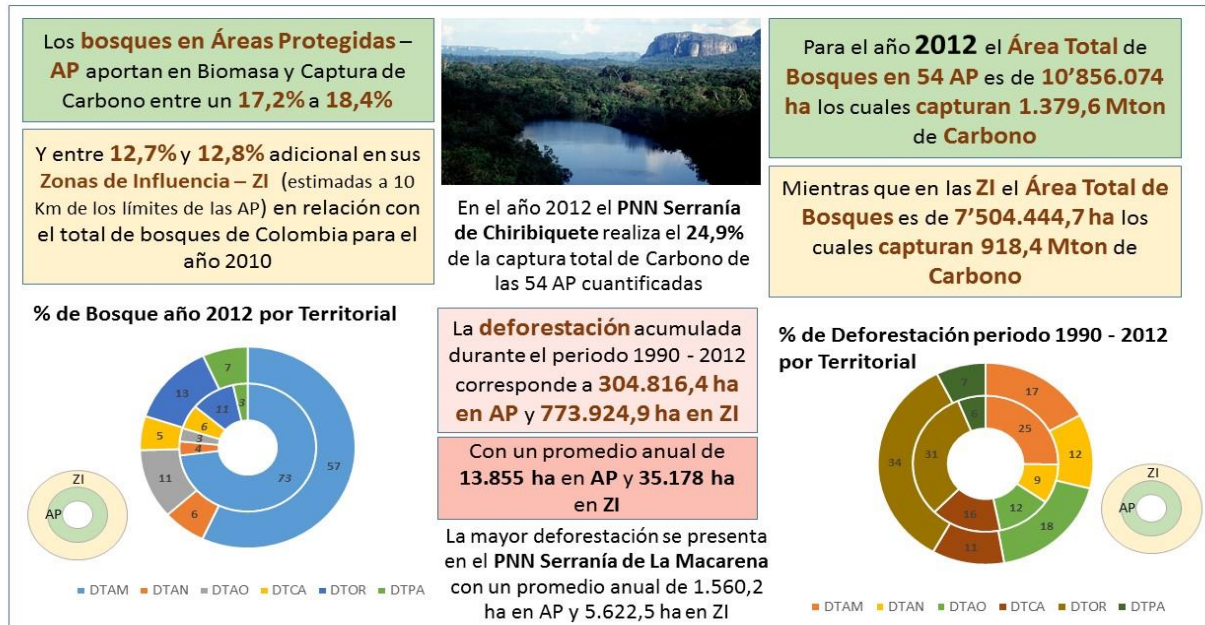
Los bosques en Áreas Protegidas – AP aportan en Biomasa y Captura de Carbono entre un 17,2% a 18,4%

Y entre 12,7% y 12,8% adicional en sus Zonas de Influencia – ZI (estimadas a 10 Km de los límites de las AP) en relación con el total de bosques de Colombia para el año 2010

En el año 2012 el PNN Serranía de Chiribiquete realiza el 24,9% de la captura total de Carbono de las 54 AP cuantificadas

Para el año 2012 el Área Total de Bosques en 54 AP es de 10'856.074 ha los cuales capturan 1.379,6 Mton de Carbono

Mientras que en las ZI el Área Total de Bosques es de 7'504.444,7 ha los cuales capturan 918,4 Mton de Carbono

% de Bosque año 2012 por Territorial

7
13
3
11
6
5
3
4
11
73
57
6

ZI
AP

DTAM DTAN DTAO DTCA DTOR DTPA

La deforestación acumulada durante el periodo 1990 - 2012 corresponde a 304.816,4 ha en AP y 773.924,9 ha en ZI

Con un promedio anual de 13.855 ha en AP y 35.178 ha en ZI

La mayor deforestación se presenta en el PNN Serranía de La Macarena con un promedio anual de 1.560,2 ha en AP y 5.622,5 ha en ZI

% de Deforestación periodo 1990 - 2012 por Territorial

7
17
6
25
12
34
31
9
12
16
18
11

ZI
AP

DTAM DTAN DTAO DTCA DTOR DTPA